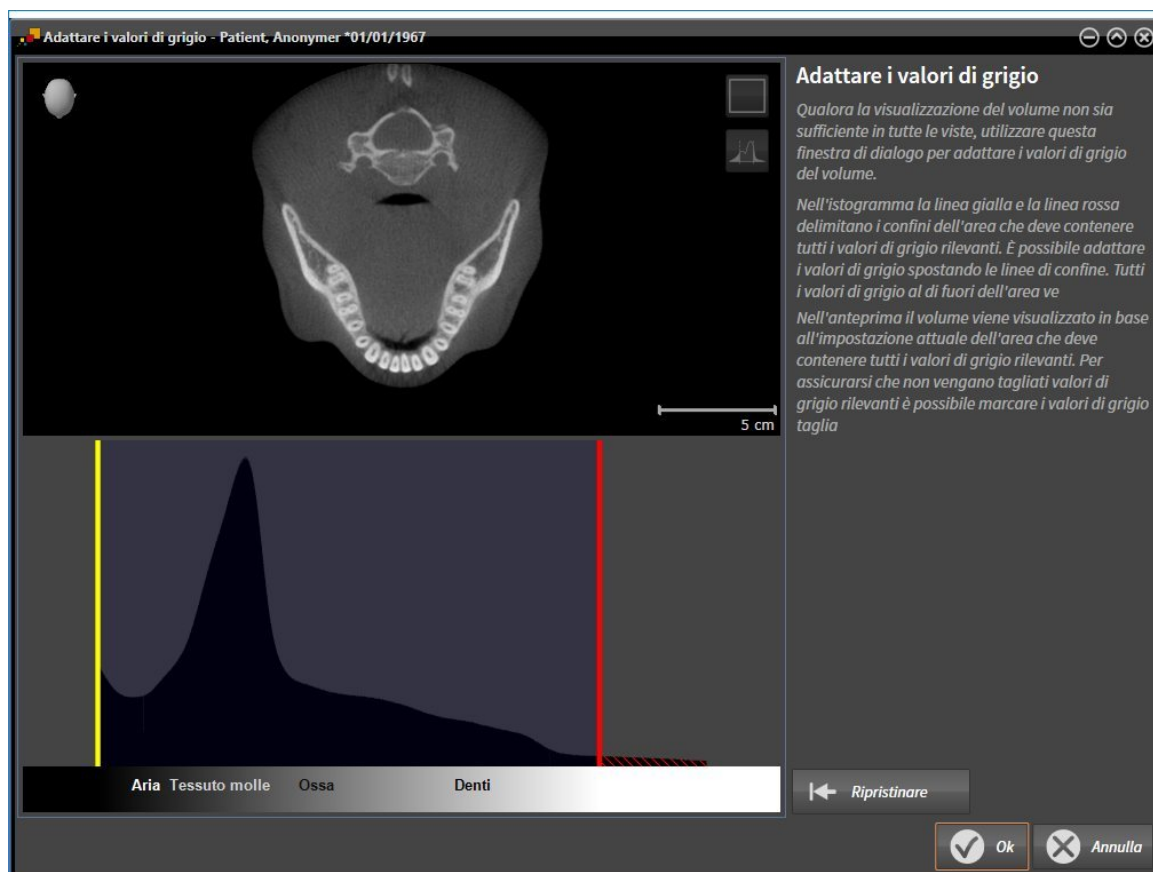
Adattare i valori di grigio - Patient, Anonymer *01/01/1967

5 cm

Aria Tessuto molle Ossa Denti

Adattare i valori di grigio

Qualora la visualizzazione del volume non sia sufficiente in tutte le viste, utilizzare questa finestra di dialogo per adattare i valori di grigio del volume.

Nell'istogramma la linea gialla e la linea rossa delimitano i confini dell'area che deve contenere tutti i valori di grigio rilevanti. È possibile adattare i valori di grigio spostando le linee di confine. Tutti i valori di grigio al di fuori dell'area ve

Nell'anteprima il volume viene visualizzato in base all'impostazione attuale dell'area che deve contenere tutti i valori di grigio rilevanti. Per assicurarsi che non vengano tagliati valori di grigio rilevanti è possibile marcare i valori di grigio taglia

Ripristinare

Ok

Annulla